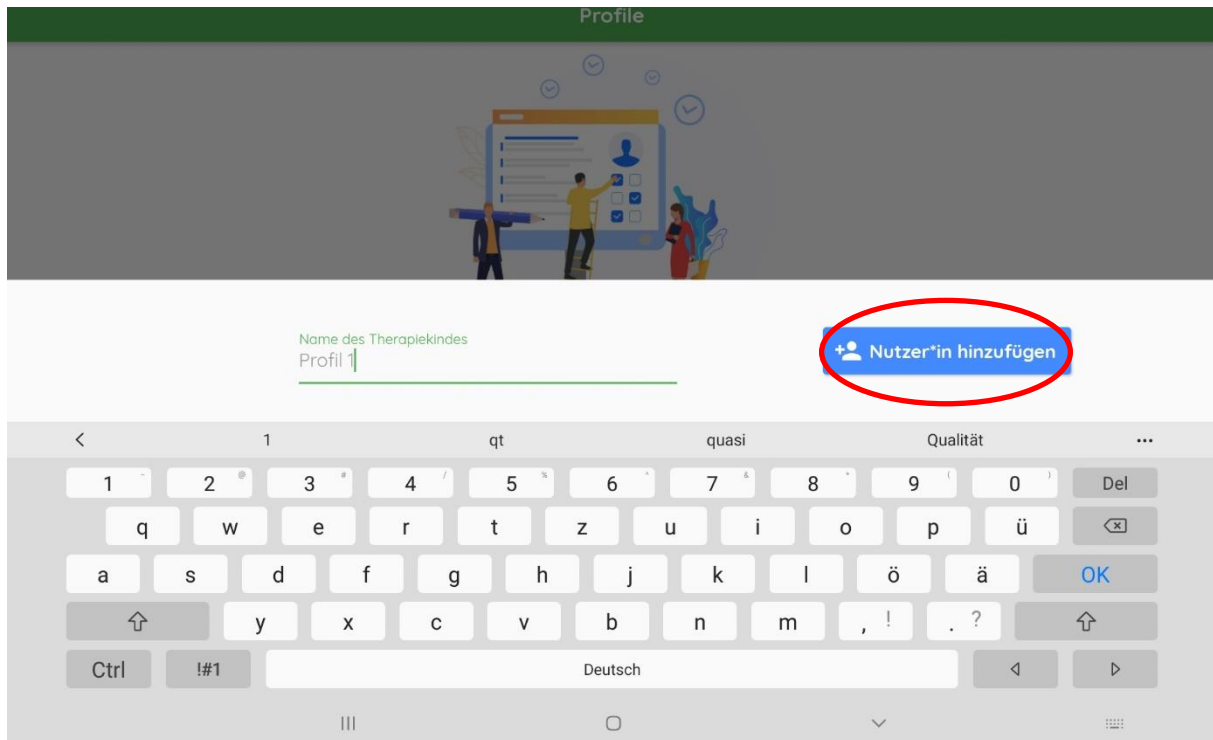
Profile

Name des Therapiekindes
Profil 1

Nutzer*in hinzufügen

<
1
qt
quasi
Qualität
...

1 2 3 4 5 6 7 8 9 0 Del
q w e r t z u i o p ü
a s d f g h j k l ö ä OK
y x c v b n m , ! . ?
Ctrl !#1 Deutsch